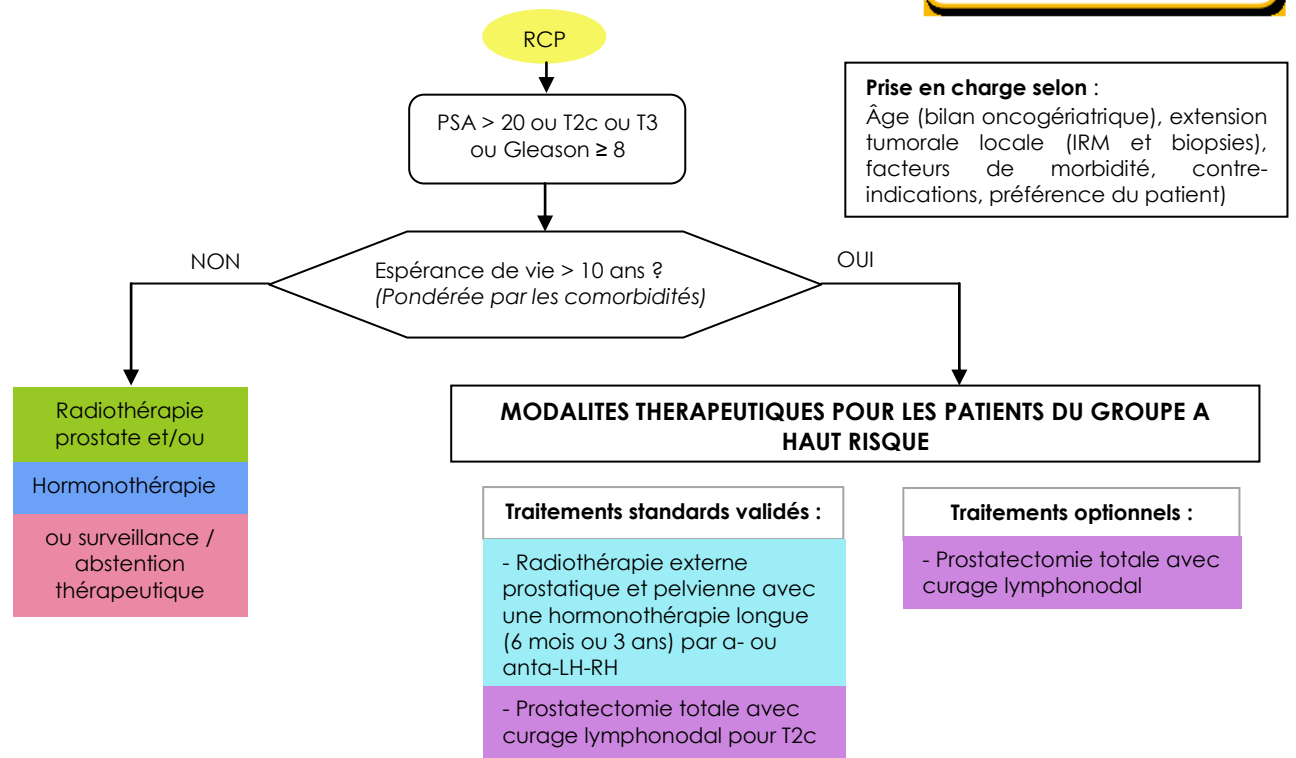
RCP

PSA > 20 ou T2c ou T3 ou Gleason ≥ 8

**Prise en charge selon** :
Âge (bilan oncogériatrique), extension tumorale locale (IRM et biopsies), facteurs de morbidité, contre-indications, préférence du patient)

NON

Espérance de vie > 10 ans ?
*(Pondérée par les comorbidités)*

OUI

Radiothérapie prostate et/ou

Hormonothérapie

ou surveillance / abstention thérapeutique

**MODALITES THERAPEUTIQUES POUR LES PATIENTS DU GROUPE A HAUT RISQUE**

**Traitements standards validés :**

- Radiothérapie externe prostatique et pelvienne avec une hormonothérapie longue (6 mois ou 3 ans) par a- ou anta-LH-RH

- Prostatectomie totale avec curage lymphonodal pour T2c

**Traitements optionnels :**

- Prostatectomie totale avec curage lymphonodal